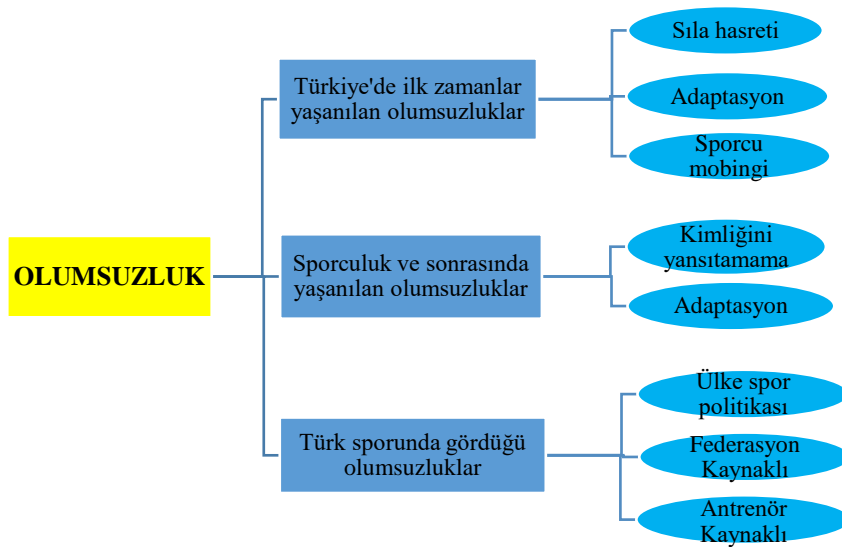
OLUMSUZLUK

Türkiye'de ilk zamanlar yaşanılan olumsuzluklar

Sıla hasreti

Adaptasyon

Sporcu mobingi

Sporculuk ve sonrasında yaşanılan olumsuzluklar

Kimliğini yansıtamama

Adaptasyon

Türk sporunda gördüğü olumsuzluklar

Ülke spor politikası

Federasyon Kaynaklı

Antrenör Kaynaklı